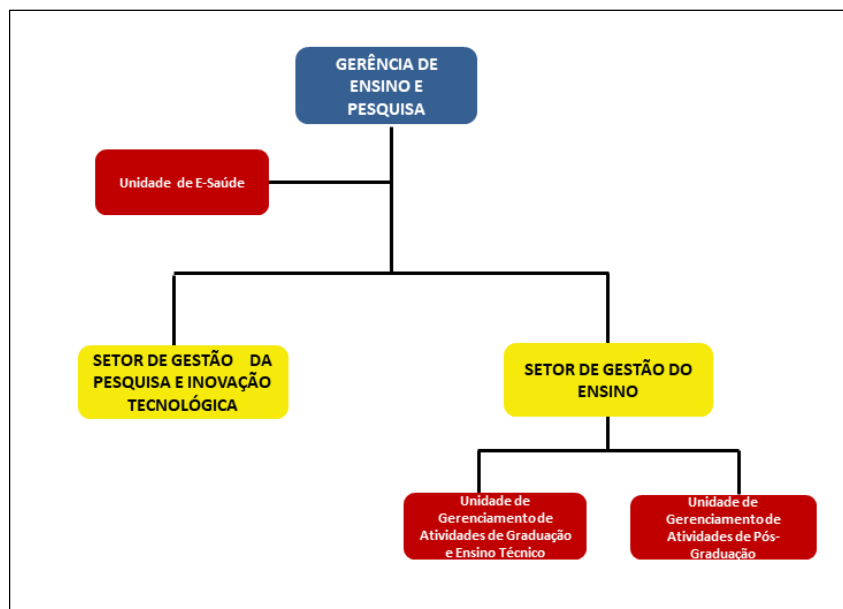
GERÊNCIA DE ENSINO E PESQUISA

Unidade de E-Saúde

SETOR DE GESTÃO DA PESQUISA E INOVAÇÃO TECNOLÓGICA

SETOR DE GESTÃO DO ENSINO

Unidade de Gerenciamento de Atividades de Graduação e Ensino Técnico

Unidade de Gerenciamento de Atividades de Pós-Graduação